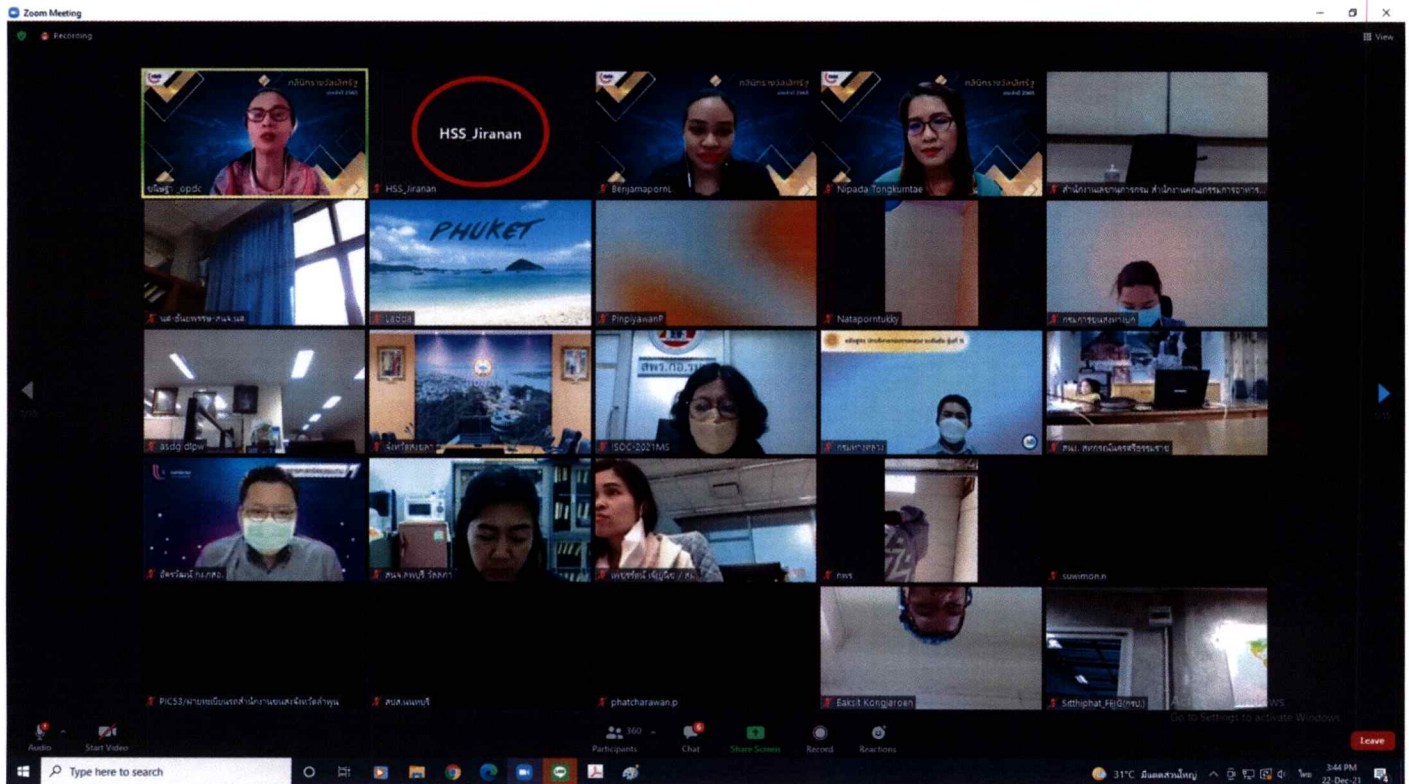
Zoom Meeting

Recording

View

HSS_Jiranan

ขวัญฐา_opdc

HSS_Jiranan

BenjamapornL

Nipada Tongkumtae

สำนักงานเลขานุการกรม สำนักงานคณะกรรมการข้าราช...

PHUKET

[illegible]

Ladda

PinpiyawanP

Natapornlukky

กรมการขนส่งทางบก

asdg dlpw

จังหวัดสงขลา

ISOC-2021MS

กรมทางหลวง

สนง. สหกรณ์จังหวัดชัยภูมิ

อัครวัฒน์ กง.กสอ.

สนจ.ลพบุรี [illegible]

เพชรรัตน์ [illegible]

กพร

suwimon.n

PIC53/ฝ่ายขับเคลื่อนสำนักงานขนส่งจังหวัดลำพูน

สบส.นนทบุรี

phatcharawan.p

Baksit Kongjaroen

Sitthiphat_F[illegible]

Go to Settings to activate Windows.

Audio

Start Video

360

Participants

Chat

Share Screen

Record

Reactions

Leave

Type here to search

31°C

3:44 PM

22-Dec-21